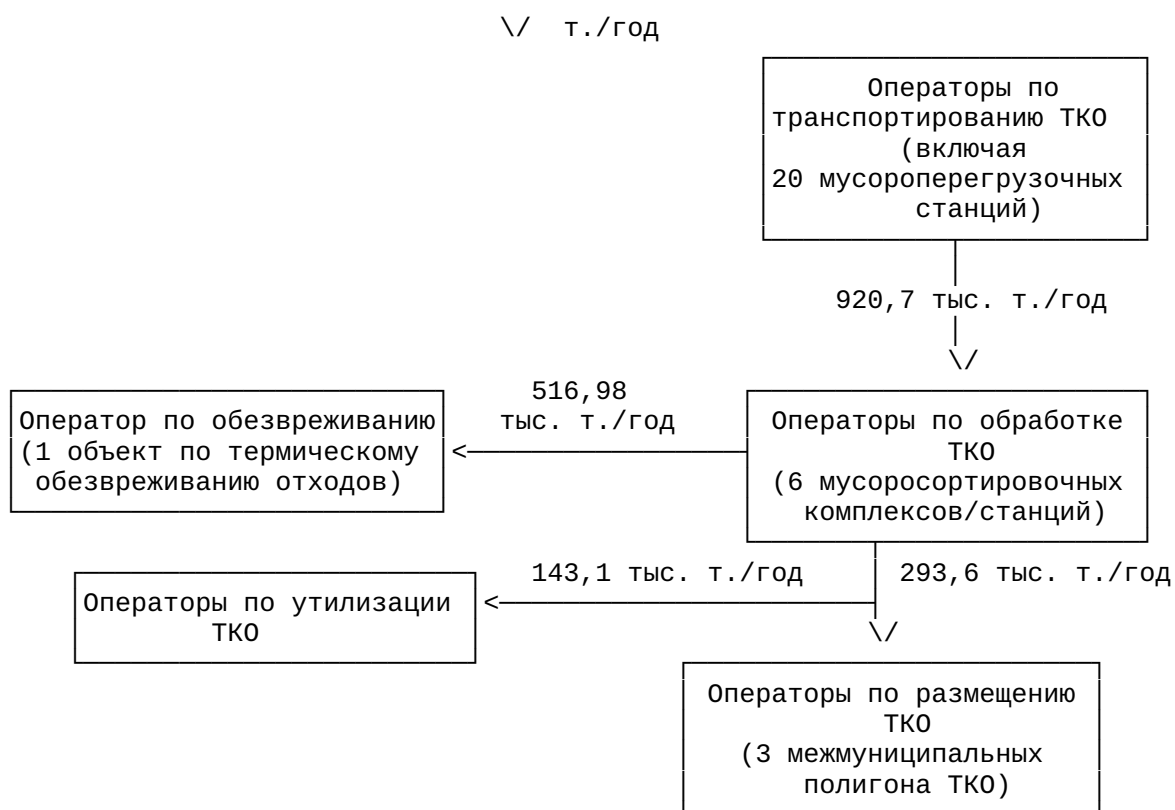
\/ т./год

Операторы по транспортированию ТКО (включая 20 мусороперегрузочных станций)

920,7 тыс. т./год

\/

Оператор по обезвреживанию (1 объект по термическому обезвреживанию отходов)

516,98 тыс. т./год

<

Операторы по обработке ТКО (6 мусоросортировочных комплексов/станций)

143,1 тыс. т./год

293,6 тыс. т./год

Операторы по утилизации ТКО

<

\/

Операторы по размещению ТКО (3 межмуниципальных полигона ТКО)